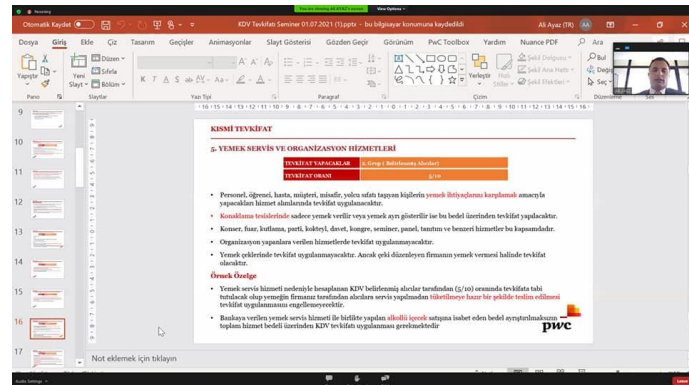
Otomatik Kaydet KDV Tevkifatı Seminer 01.07.2021 (1).pptx - bu bilgisayar konumuna kaydedildi Ali Ayaz (TR)

Dosya Giriş Ekle Çiz Tasarım Geçişler Animasyonlar Slayt Gösterisi Gözden Geçir Görünüm PwC Toolbox Yardım Nuance PDF Ara

Yapıştır Yeni Slayt Düzen Sıfırla Bölüm Pano Slaytlar Yazı Tipi Paragraf Çizim Yerleştir Hızlı Stiller Şekil Dolgusu Şekil Ana Hattı Şekil Efektleri Bul Değiştir Seç Düzenleme

KISMİ TEVKİFAT

5. YEMEK SERVİS VE ORGANİZASYON HİZMETLERİ

| TEVKİFAT YAPACAKLAR | 2. Grup ( Belirlenmiş Alıcılar) |
|---|---|
| TEVKİFAT ORANI | 5/10 |

• Personel, öğrenci, hasta, müşteri, misafir, yolcu sıfatı taşıyan kişilerin yemek ihtiyaçlarını karşılamak amacıyla yapacakları hizmet alımlarında tevkifat uygulanacaktır.

• Konaklama tesislerinde sadece yemek verilir veya yemek ayrı gösterilir ise bu bedel üzerinden tevkifat yapılacaktır.

• Kermes, fuar, kutlama, parti, kokteyl, davet, kongre, seminer, panel, tanıtım ve benzeri hizmetler bu kapsamdadır.

• Organizasyon yapanlara verilen hizmetlerde tevkifat uygulanmayacaktır.

• Yemek çeklerinde tevkifat uygulanmayacaktır. Ancak çeki düzenleyen firmanın yemek vermesi halinde tevkifat olacaktır.

Örnek Özelge

• Yemek servis hizmeti nedeniyle hesaplanan KDV belirlenmiş alıcılar tarafından (5/10) oranında tevkifata tabi tutulacak olup yemeğin firmanız tarafından alıcılara servis yapılmadan tüketilmeye hazır bir şekilde teslim edilmesi tevkifat uygulanmasını engellemeyecektir.

• Bankaya verilen yemek servis hizmeti ile birlikte yapılan alkollü içecek satışına isabet eden bedel ayrıştırılmaksızın toplam hizmet bedeli üzerinden KDV tevkifatı uygulanması gerekmektedir

pwc

Not eklemek için tıklayın